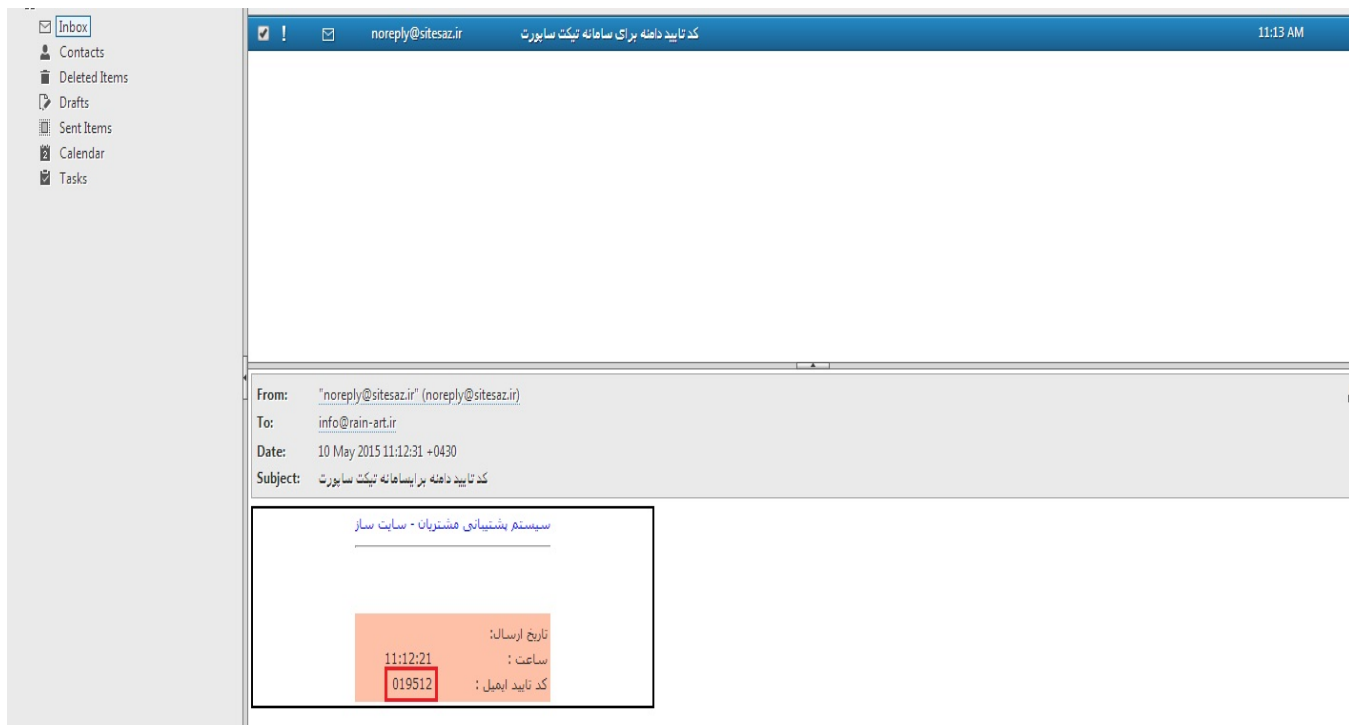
Inbox
Contacts
Deleted Items
Drafts
Sent Items
Calendar
Tasks

! noreply@sitesaz.ir کد تایید دامنه برای سامانه تیکت ساپورت 11:13 AM

From: "noreply@sitesaz.ir" (noreply@sitesaz.ir)
To: info@rain-art.ir
Date: 10 May 2015 11:12:31 +0430
Subject: کد تایید دامنه برایسامانه تیکت ساپورت

سیستم پشتیبانی مشتریان - سایت ساز

تاریخ ارسال:
ساعت : 11:12:21
کد تایید ایمیل : 019512